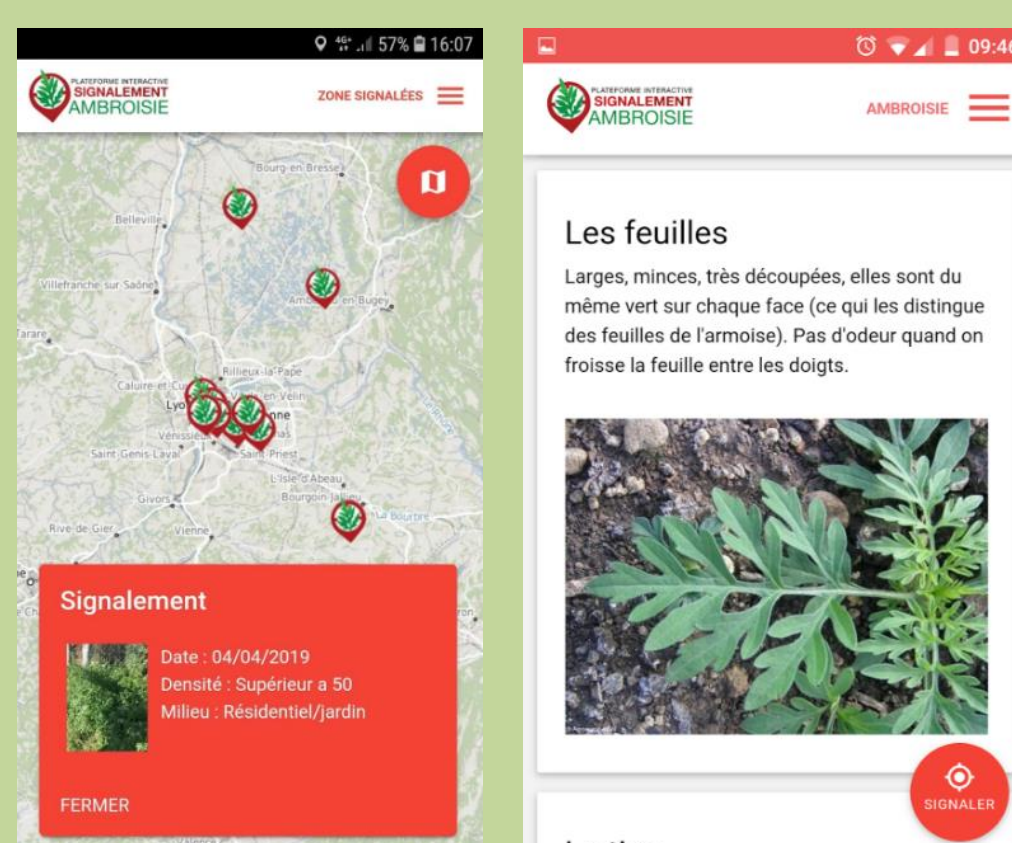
4G 57% 16:07

PLATEFORME INTERACTIVE
SIGNALEMENT
AMBROISIE

ZONE SIGNALÉES

Bourg-en-Bresse
Belleville
Villefranche-sur-Saône
Ambérieu-en-Bugey
Tarare
Rillieux-la-Pape
Caluire-et-Cuire
Lyon
Vaulx-en-Velin
Vénissieux
Saint-Genis-Laval
Saint-Priest
L'Isle-d'Abeau
Bourgoin-Jallieu
Givors
Rive-de-Gier
Vienne
La Bourbre

Signalement

Date : 04/04/2019
Densité : Supérieur a 50
Milieu : Résidentiel/jardin

FERMER

09:46

PLATEFORME INTERACTIVE
SIGNALEMENT
AMBROISIE

AMBROISIE

Les feuilles

Larges, minces, très découpées, elles sont du même vert sur chaque face (ce qui les distingue des feuilles de l'armoise). Pas d'odeur quand on froisse la feuille entre les doigts.

SIGNALER